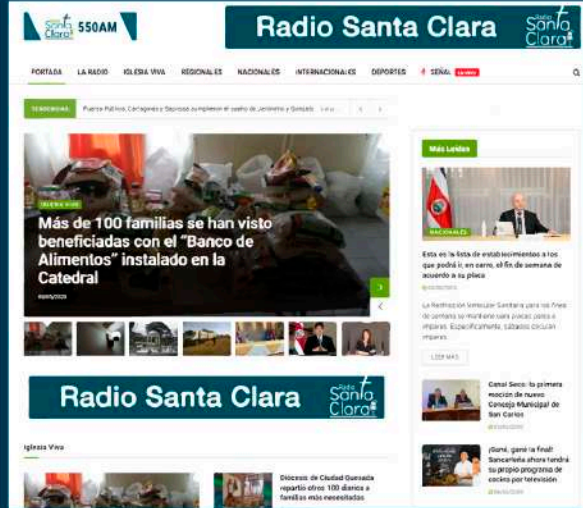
Radio Santa Clara 550AM

Radio Santa Clara

Radio Santa Clara

PORTADA LA RADIO IGLESIA VIVA REGIONALES NACIONALES INTERNACIONALES DEPORTES SEÑAL En vivo

TENDENCIAS Fuerza Pública, Cartagenas y Seprosa cumplieron el sueño de Jeremías y Gonzalo

IGLESIA VIVA

Más de 100 familias se han visto beneficiadas con el "Banco de Alimentos" instalado en la Catedral

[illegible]

Radio Santa Clara

Radio Santa Clara

Iglesia Viva

Diócesis de Ciudad Quesada repartió otros 100 diarios a familias más necesitadas

Más Leídas

NACIONALES

Esta es la lista de establecimientos a los que podrá ir, en cierre, el fin de semana de acuerdo a su placa

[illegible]

La Restricción Vehicular Sanitaria para los fines de semana se mantiene para placas pares e impares. Específicamente, sábados circulan impares.

LEER MÁS

Canal Seco: la primera moción de nuevo Concejo Municipal de San Carlos

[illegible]

¡Ganó, ganó la final! Sancarleña ahora tendrá su propio programa de cocina por televisión

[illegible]